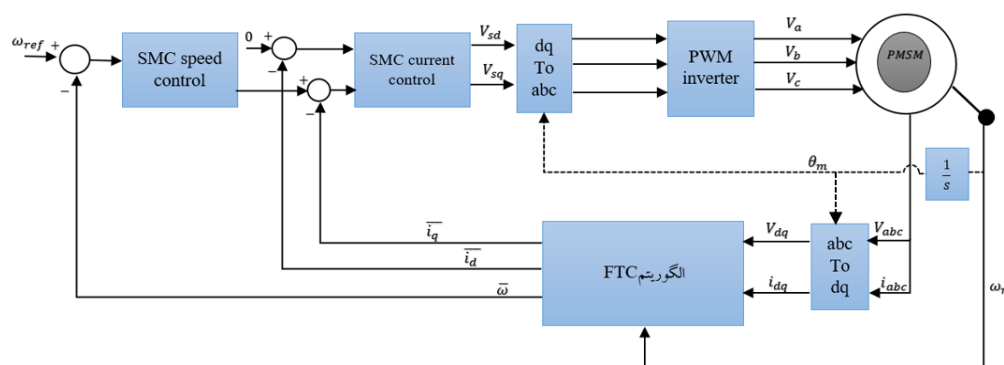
$\omega_{ref}$ + − SMC speed control 0 + − + − SMC current control $V_{sd}$ $V_{sq}$ dq To abc PWM inverter $V_a$ $V_b$ $V_c$ PMSM

$\theta_m$ $\frac{1}{s}$

$\overline{i_q}$ $\overline{i_d}$ $\overline{\omega}$ الگوریتم FTC $V_{dq}$ $i_{dq}$ abc To dq $V_{abc}$ $i_{abc}$ $\omega_r$